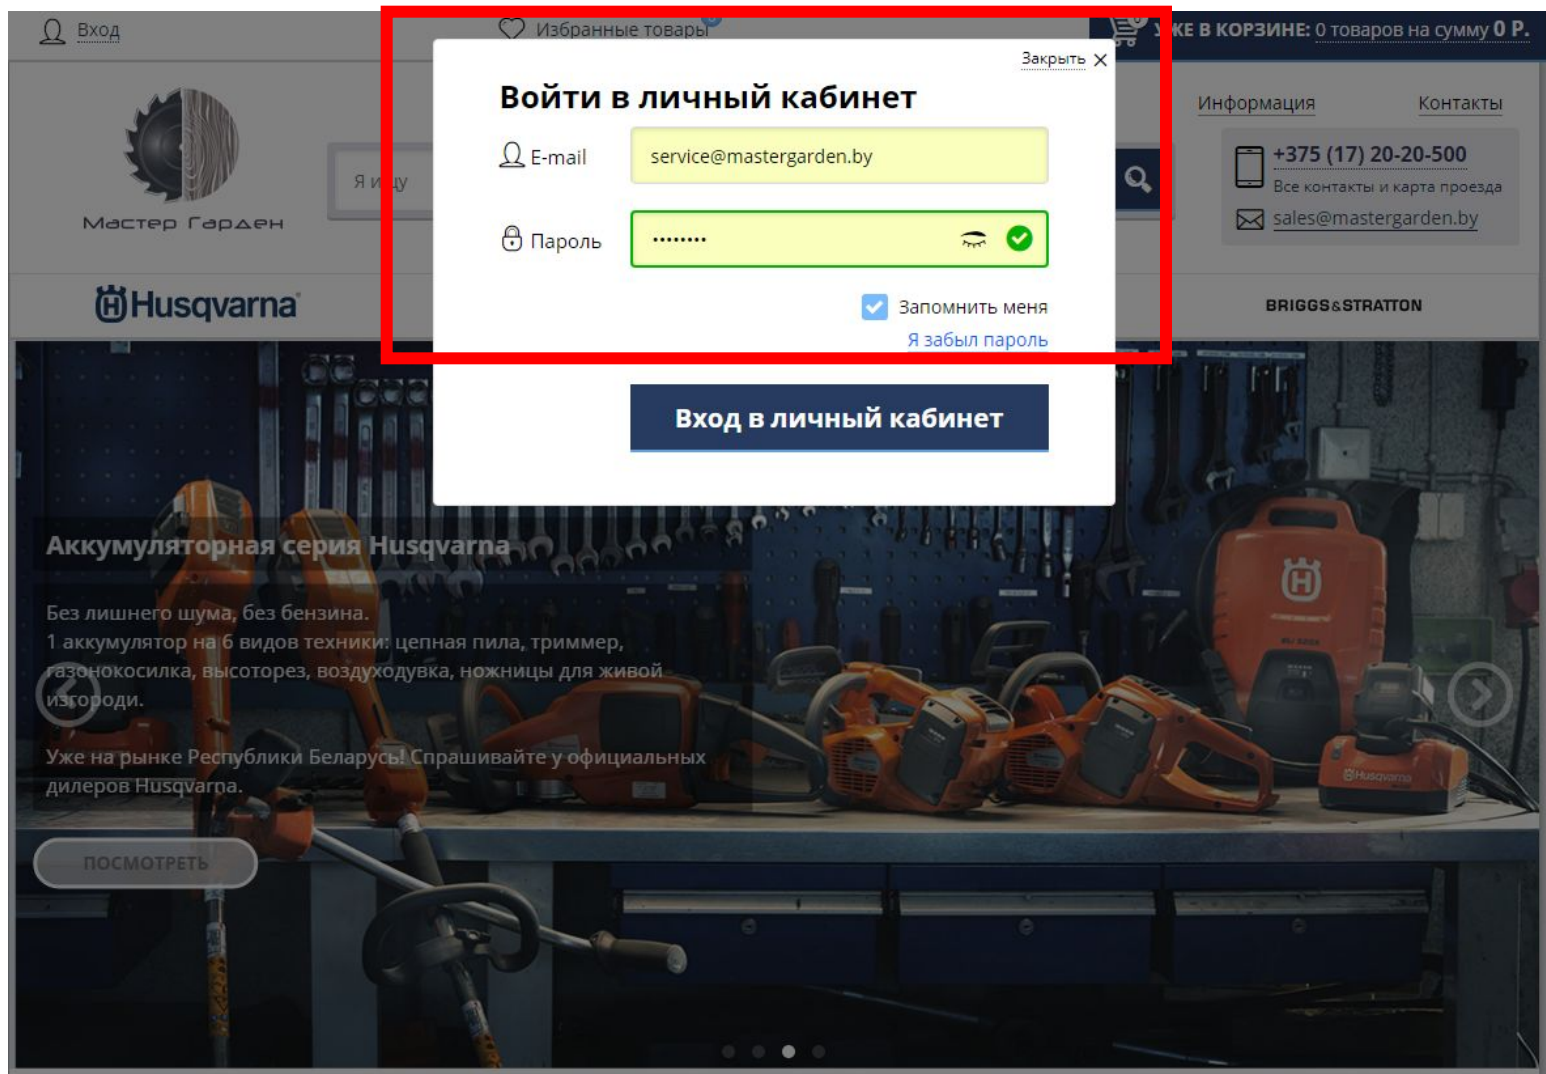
Вход

Избранные товары

УЖЕ В КОРЗИНЕ: 0 товаров на сумму 0 Р.

Закрыть ×

Войти в личный кабинет

E-mail service@mastergarden.by

Пароль ••••••••

Запомнить меня

Я забыл пароль

Вход в личный кабинет

Мастер Гарден

Я и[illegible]у

Информация

Контакты

+375 (17) 20-20-500

Все контакты и карта проезда

sales@mastergarden.by

Husqvarna

BRIGGS&STRATTON

Аккумуляторная серия Husqvarna

Без лишнего шума, без бензина.
1 аккумулятор на 6 видов техники: цепная пила, триммер, газонокосилка, высоторез, воздуходувка, ножницы для живой изгороди.

Уже на рынке Республики Беларусь! Спрашивайте у официальных дилеров Husqvarna.

ПОСМОТРЕТЬ